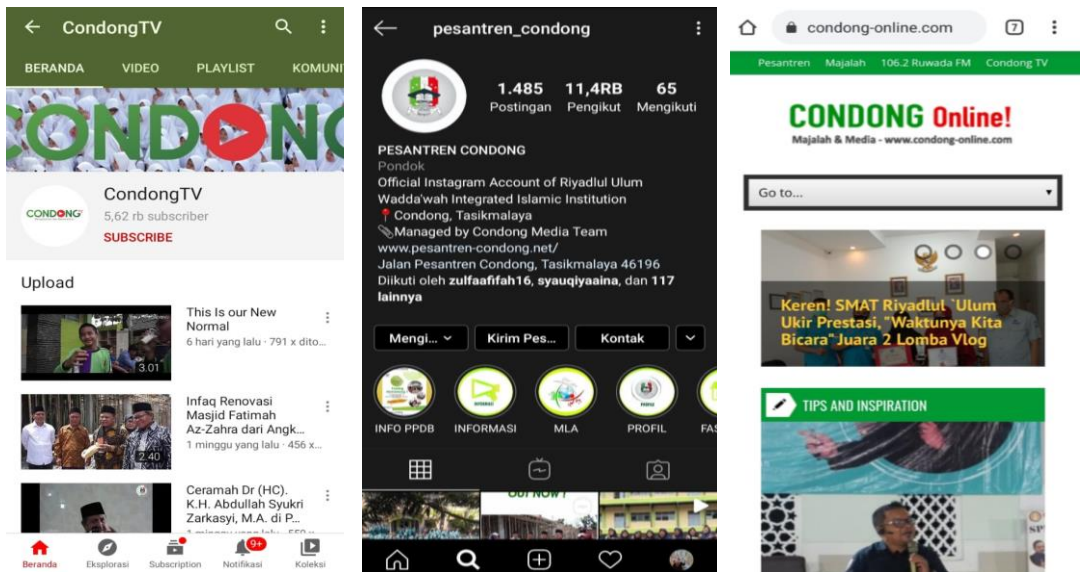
CondongTV

BERANDA VIDEO PLAYLIST KOMUNI

CONDONG

CondongTV
5,62 rb subscriber
SUBSCRIBE

Upload

This Is our New Normal
6 hari yang lalu · 791 x dito...
3.01

Infaq Renovasi Masjid Fatimah Az-Zahra dari Angk...
1 minggu yang lalu · 456 x...
2.40

Ceramah Dr (HC). K.H. Abdullah Syukri Zarkasyi, M.A. di P...

Beranda Eksplorasi Subscription Notifikasi 9+ Koleksi

pesantren_condong

1.485 Postingan
11,4RB Pengikut
65 Mengikuti

PESANTREN CONDONG
Pondok
Official Instagram Account of Riyadlul Ulum Wadda'wah Integrated Islamic Institution
📍Condong, Tasikmalaya
📎Managed by Condong Media Team
www.pesantren-condong.net/
Jalan Pesantren Condong, Tasikmalaya 46196
Diikuti oleh zulfaafifah16, syauqiyaina, dan 117 lainnya

Mengi... Kirim Pes... Kontak

INFO PPDB INFORMASI MLA PROFIL FA

condong-online.com 7

Pesantren Majalah 106.2 Ruwada FM Condong TV

CONDONG Online!
Majalah & Media - www.condong-online.com

Go to...

Keren! SMAT Riyadlul `Ulum Ukir Prestasi, "Waktunya Kita Bicara" Juara 2 Lomba Vlog

TIPS AND INSPIRATION